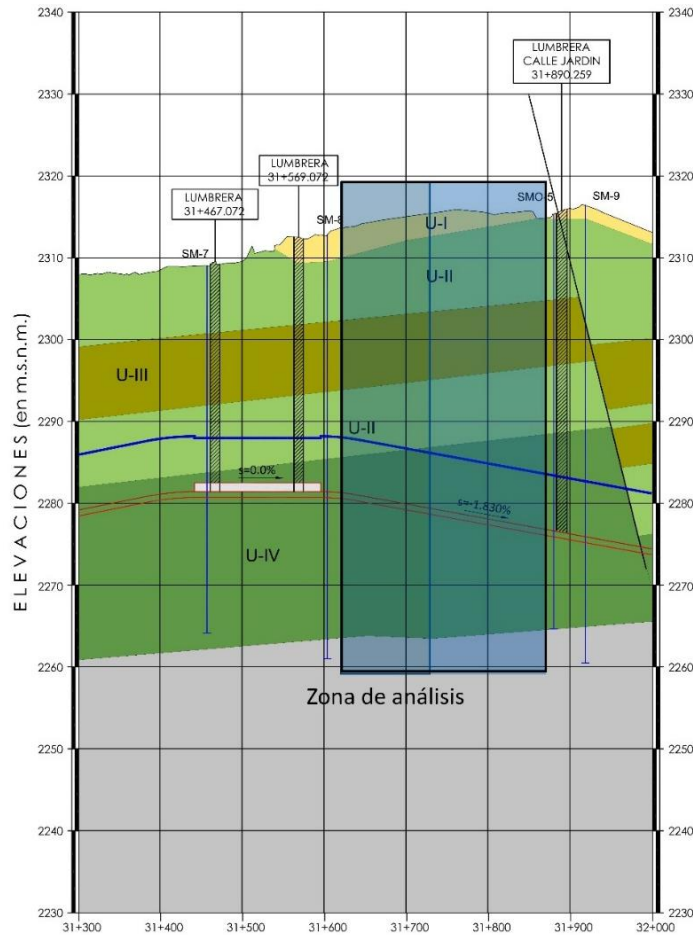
2340
2330
2320
2310
2300
2290
2280
2270
2260
2250
2240
2230

2340
2330
2320
2310
2300
2290
2280
2270
2260
2250
2240
2230

ELEVACIONES (en m.s.n.m.)

LUMBRERA
CALLE JARDIN
31+890.259

LUMBRERA
31+569.072

LUMBRERA
31+467.072

SM-7
SM-8
SMO-5
SM-9

U-I
U-II
U-III
U-II
U-IV

s=0.0%
s=-1.830%

Zona de análisis

31+300
31+400
31+500
31+600
31+700
31+800
31+900
32+000